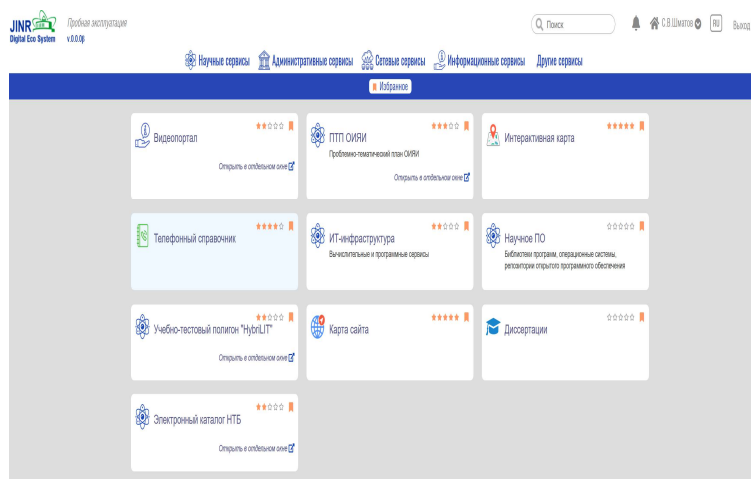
JINR Digital Eco System

Пробная эксплуатация
v.0.0.0β

Поиск

С.В.Шматов

RU

Выход

Научные сервисы
Административные сервисы
Сетевые сервисы
Информационные сервисы
Другие сервисы

Избранное

Видеопортал
Открыть в отдельном окне

ПТП ОИЯИ
Проблемно-тематический план ОИЯИ
Открыть в отдельном окне

Интерактивная карта

Телефонный справочник

ИТ-инфраструктура
Вычислительные и программные сервисы

Научное ПО
Библиотеки программ, операционные системы, репозитории открытого программного обеспечения

Учебно-тестовый полигон "HybriLIT"
Открыть в отдельном окне

Карта сайта

Диссертации

Электронный каталог НТБ
Открыть в отдельном окне